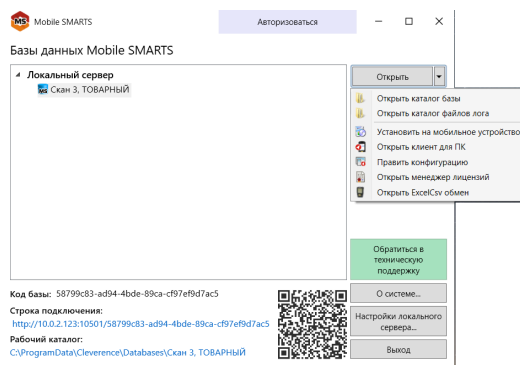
MS Mobile SMARTS

Авторизоваться

Базы данных Mobile SMARTS

Локальный сервер

Скан 3, ТОВАРНЫЙ

Открыть

Открыть каталог базы

Открыть каталог файлов лога

Установить на мобильное устройство

Открыть клиент для ПК

Править конфигурацию

Открыть менеджер лицензий

Открыть ExcelCsv обмен

Обратиться в техническую поддержку

Код базы: 58799c83-ad94-4bde-89ca-cf97ef9d7ac5

Строка подключения:

http://10.0.2.123:10501/58799c83-ad94-4bde-89ca-cf97ef9d7ac5

Рабочий каталог:

C:\ProgramData\Cleverence\Databases\Скан 3, ТОВАРНЫЙ

О системе...

Настройки локального сервера...

Выход